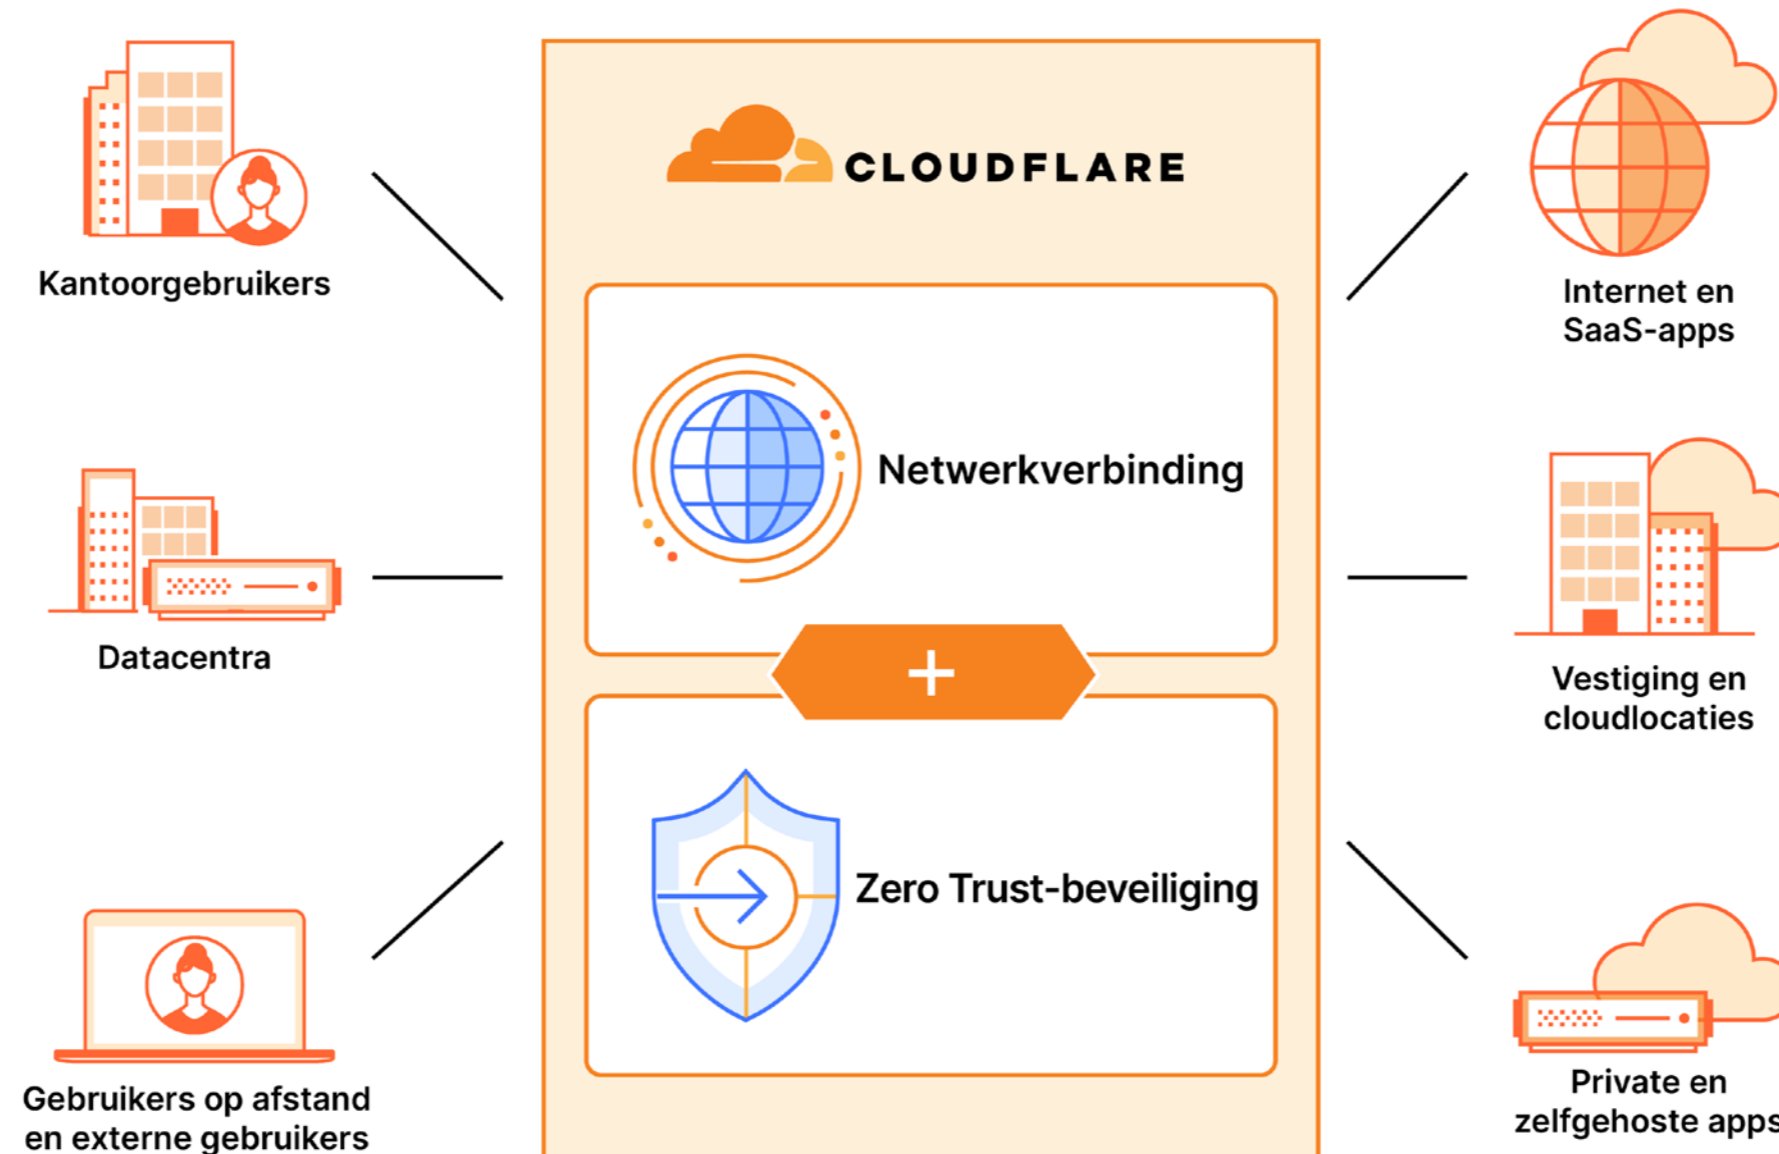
Kantoorgebruikers

Datacentra

Gebruikers op afstand en externe gebruikers

CLOUDFLARE

Netwerkverbinding

+

Zero Trust-beveiliging

Internet en SaaS-apps

Vestiging en cloudlocaties

Private en zelfgehoste apps